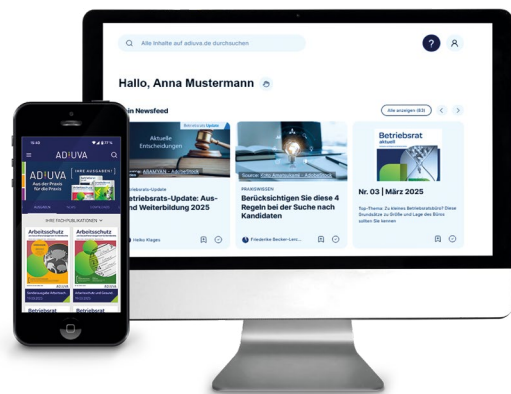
Alle Inhalte auf aduva.de durchsuchen

?

Hallo, Anna Mustermann

in Newsfeed

Alle anzeigen (83)

Aktuelle Entscheidungen

Betriebsrats-Update

Betriebsrats-Update

Betriebsrats-Update: Aus- und Weiterbildung 2025

Heiko Klages

Source: Erlin Adobestock - AdobeStock

PRAXISWISSEN

Berücksichtigen Sie diese 4 Regeln bei der Suche nach Kandidaten

Friederike Becker-Lerc...

Betriebsrat aktuell

Nr. 03 | März 2025

Top-Thema: Zu kleines Betriebsratsbüro? Diese Grundsätze zu Größe und Lage des Büros sollten Sie kennen

10:45

ADUVA

Aus der Praxis für die Praxis

IHRE AUSGABEN

IHRE FACHPUBLIKATIONEN

Arbeitsschutz

Arbeitsschutz

Betriebsrat